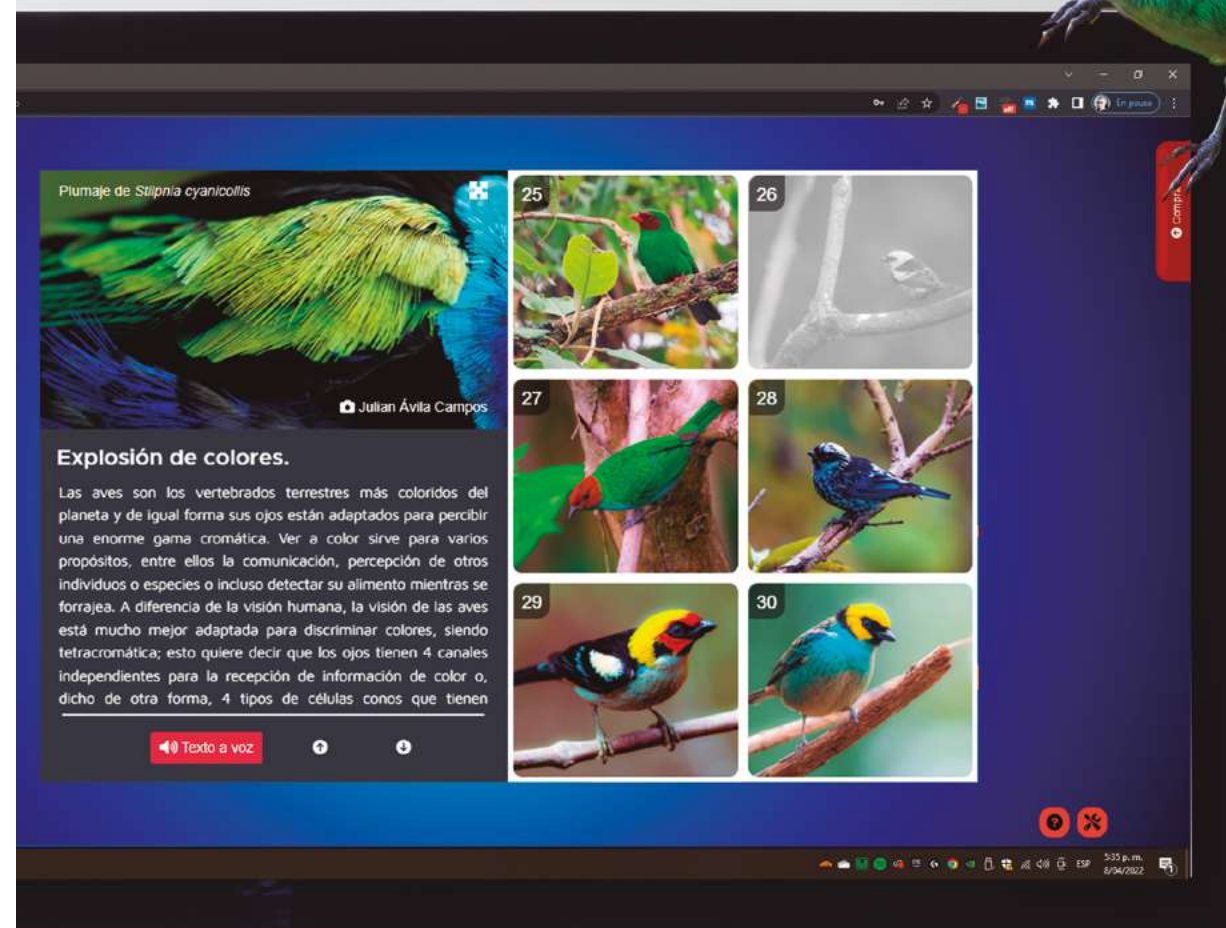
En pausa

Plumaje de Stilpnia cyanicollis

Julian Ávila Campos

Explosión de colores.

Las aves son los vertebrados terrestres más coloridos del planeta y de igual forma sus ojos están adaptados para percibir una enorme gama cromática. Ver a color sirve para varios propósitos, entre ellos la comunicación, percepción de otros individuos o especies o incluso detectar su alimento mientras se forrajea. A diferencia de la visión humana, la visión de las aves está mucho mejor adaptada para discriminar colores, siendo tetracromática; esto quiere decir que los ojos tienen 4 canales independientes para la recepción de información de color o, dicho de otra forma, 4 tipos de células conos que tienen

Texto a voz

25
26
27
28
29
30

Compartir

ESP
5:35 p. m.
8/04/2022